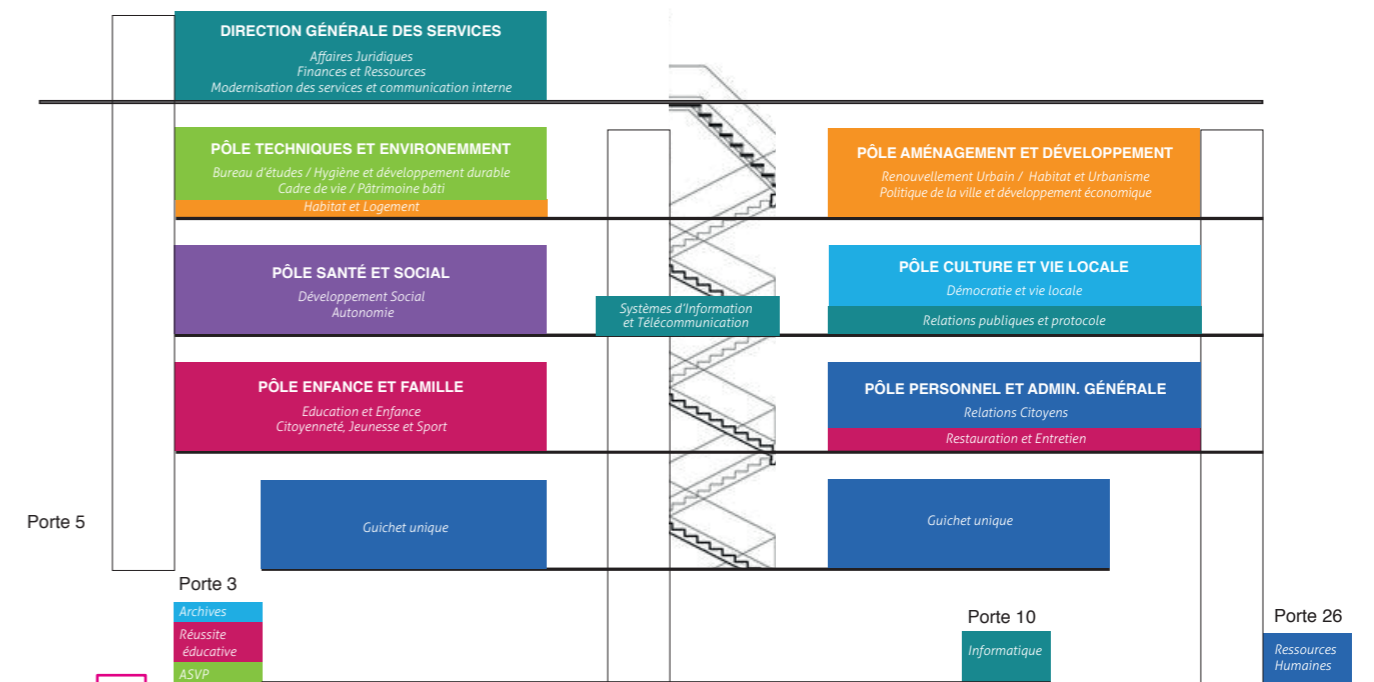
DIRECTION GÉNÉRALE DES SERVICES
Affaires Juridiques
Finances et Ressources
Modernisation des services et communication interne

PÔLE TECHNIQUES ET ENVIRONEMMENT
Bureau d'études / Hygiène et développement durable
Cadre de vie / Pâtrimoine bâti
Habitat et Logement

PÔLE AMÉNAGEMENT ET DÉVELOPPEMENT
Renouvellement Urbain / Habitat et Urbanisme
Politique de la ville et développement économique

PÔLE SANTÉ ET SOCIAL
Développement Social
Autonomie

Systèmes d'Information et Télécommunication

PÔLE CULTURE ET VIE LOCALE
Démocratie et vie locale
Relations publiques et protocole

PÔLE ENFANCE ET FAMILLE
Education et Enfance
Citoyenneté, Jeunesse et Sport

PÔLE PERSONNEL ET ADMIN. GÉNÉRALE
Relations Citoyens
Restauration et Entretien

Porte 5

Guichet unique

Guichet unique

Porte 3
Archives
Réussite éducative
ASVP

Porte 10
Informatique

Porte 26
Ressources Humaines